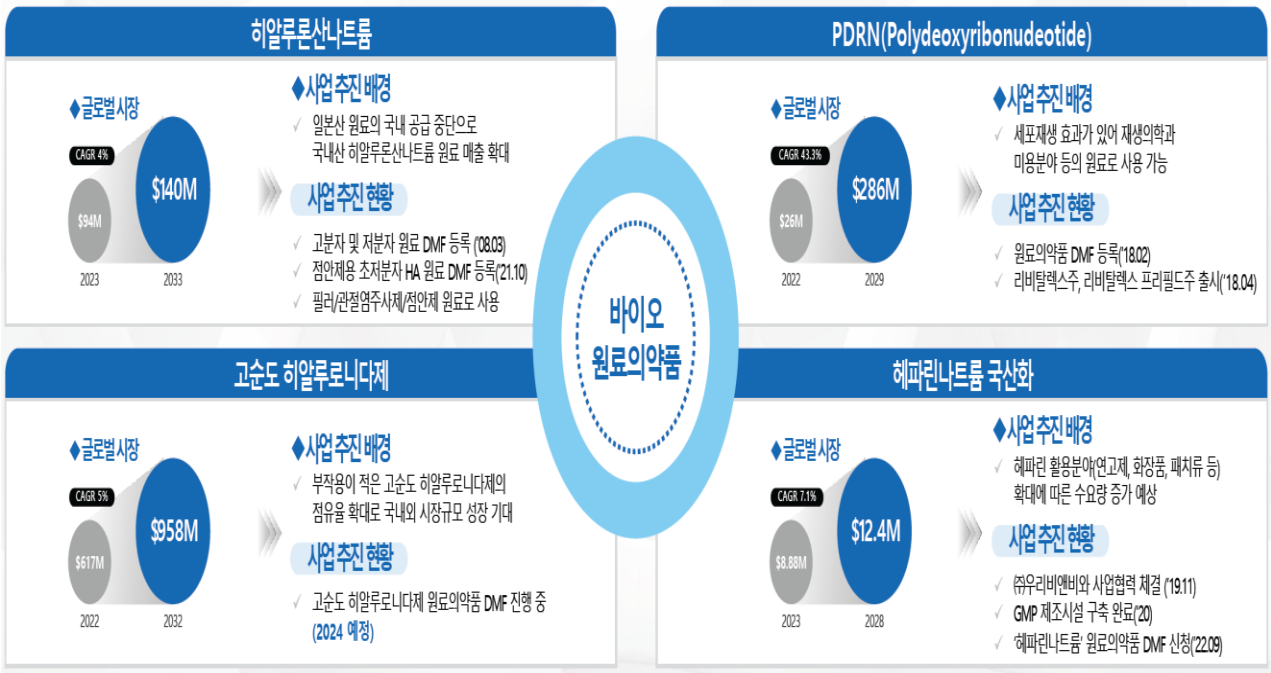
히알루론산나트륨

◆글로벌 시장

CAGR 4%

$94M

$140M

2023

2033

◆사업 추진 배경

✓ 일본산 원료의 국내 공급 중단으로 국내산 히알루론산나트륨 원료 매출 확대

사업 추진 현황

✓ 고분자 및 저분자 원료 DMF 등록 ('08.03)

✓ 점안제용 초저분자 HA 원료 DMF 등록('21.10)

✓ 필러/관절염주사제/점안제 원료로 사용

PDRN(Polydeoxyribonudeotide)

◆글로벌 시장

CAGR 43.3%

$26M

$286M

2022

2029

◆사업 추진 배경

✓ 세포재생 효과가 있어 재생의학과 미용분야 등의 원료로 사용 가능

사업 추진 현황

✓ 원료의약품 DMF 등록('18.02)

✓ 리비탈렉스주, 리비탈렉스 프리필드주 출시('18.04)

바이오 원료의약품

고순도 히알루로니다제

◆글로벌 시장

CAGR 5%

$617M

$958M

2022

2032

◆사업 추진 배경

✓ 부작용이 적은 고순도 히알루로니다제의 점유율 확대로 국내외 시장규모 성장 기대

사업 추진 현황

✓ 고순도 히알루로니다제 원료의약품 DMF 진행 중 (2024 예정)

헤파린나트륨 국산화

◆글로벌 시장

CAGR 7.1%

$8.88M

$12.4M

2023

2028

◆사업 추진 배경

✓ 헤파린 활용분야(연고제, 화장품, 패치류 등) 확대에 따른 수요량 증가 예상

사업 추진 현황

✓ ㈜우리비앤비와 사업협력 체결 ('19.11)

✓ GMP 제조시설 구축 완료('20)

✓ '헤파린나트륨' 원료의약품 DMF 신청('22.09)